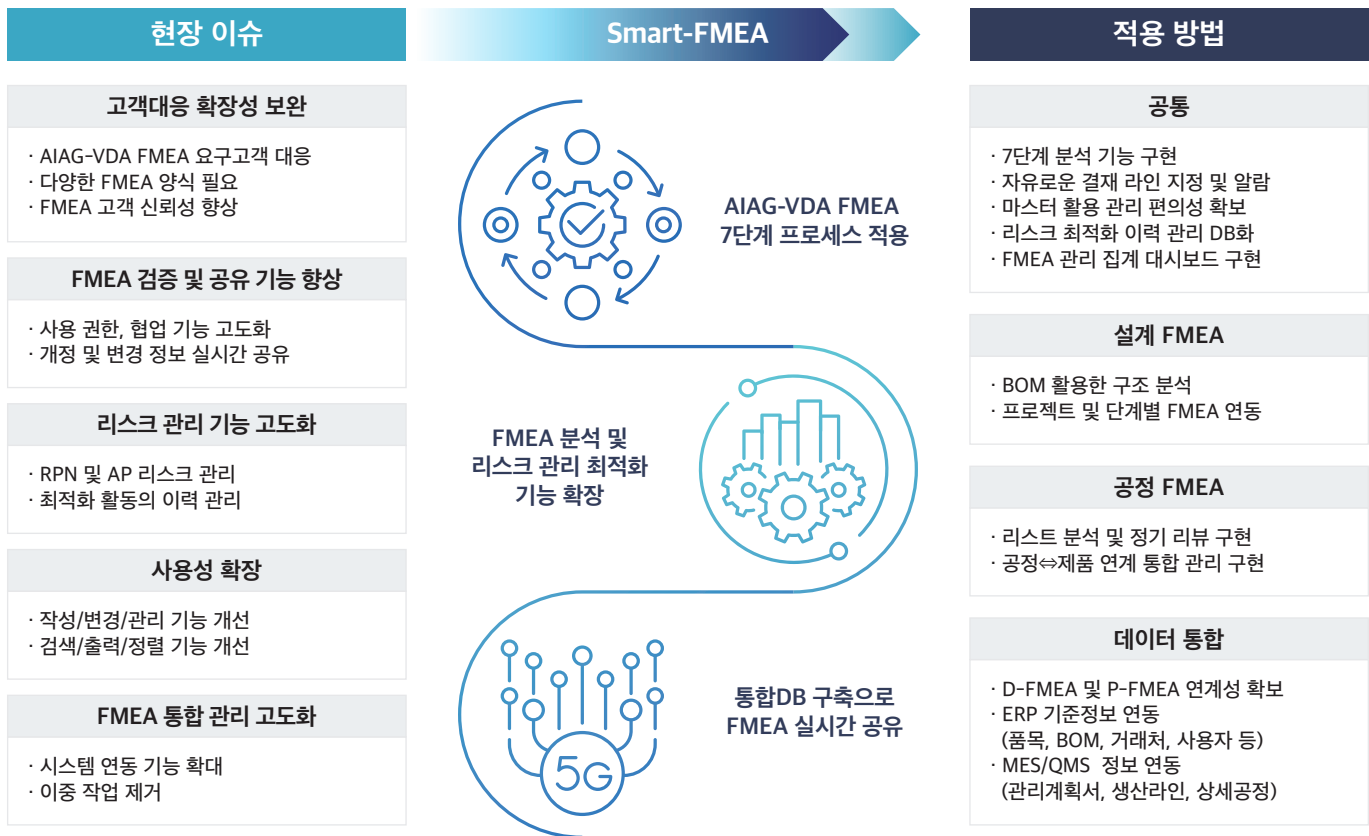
현장 이슈

고객대응 확장성 보완

· AIAG-VDA FMEA 요구고객 대응
· 다양한 FMEA 양식 필요
· FMEA 고객 신뢰성 향상

FMEA 검증 및 공유 기능 향상

· 사용 권한, 협업 기능 고도화
· 개정 및 변경 정보 실시간 공유

리스크 관리 기능 고도화

· RPN 및 AP 리스크 관리
· 최적화 활동의 이력 관리

사용성 확장

· 작성/변경/관리 기능 개선
· 검색/출력/정렬 기능 개선

FMEA 통합 관리 고도화

· 시스템 연동 기능 확대
· 이중 작업 제거

Smart-FMEA

AIAG-VDA FMEA 7단계 프로세스 적용

FMEA 분석 및 리스크 관리 최적화 기능 확장

5G

통합DB 구축으로 FMEA 실시간 공유

적용 방법

공통

· 7단계 분석 기능 구현
· 자유로운 결재 라인 지정 및 알람
· 마스터 활용 관리 편의성 확보
· 리스크 최적화 이력 관리 DB화
· FMEA 관리 집계 대시보드 구현

설계 FMEA

· BOM 활용한 구조 분석
· 프로젝트 및 단계별 FMEA 연동

공정 FMEA

· 리스트 분석 및 정기 리뷰 구현
· 공정⇔제품 연계 통합 관리 구현

데이터 통합

· D-FMEA 및 P-FMEA 연계성 확보
· ERP 기준정보 연동 (품목, BOM, 거래처, 사용자 등)
· MES/QMS 정보 연동 (관리계획서, 생산라인, 상세공정)